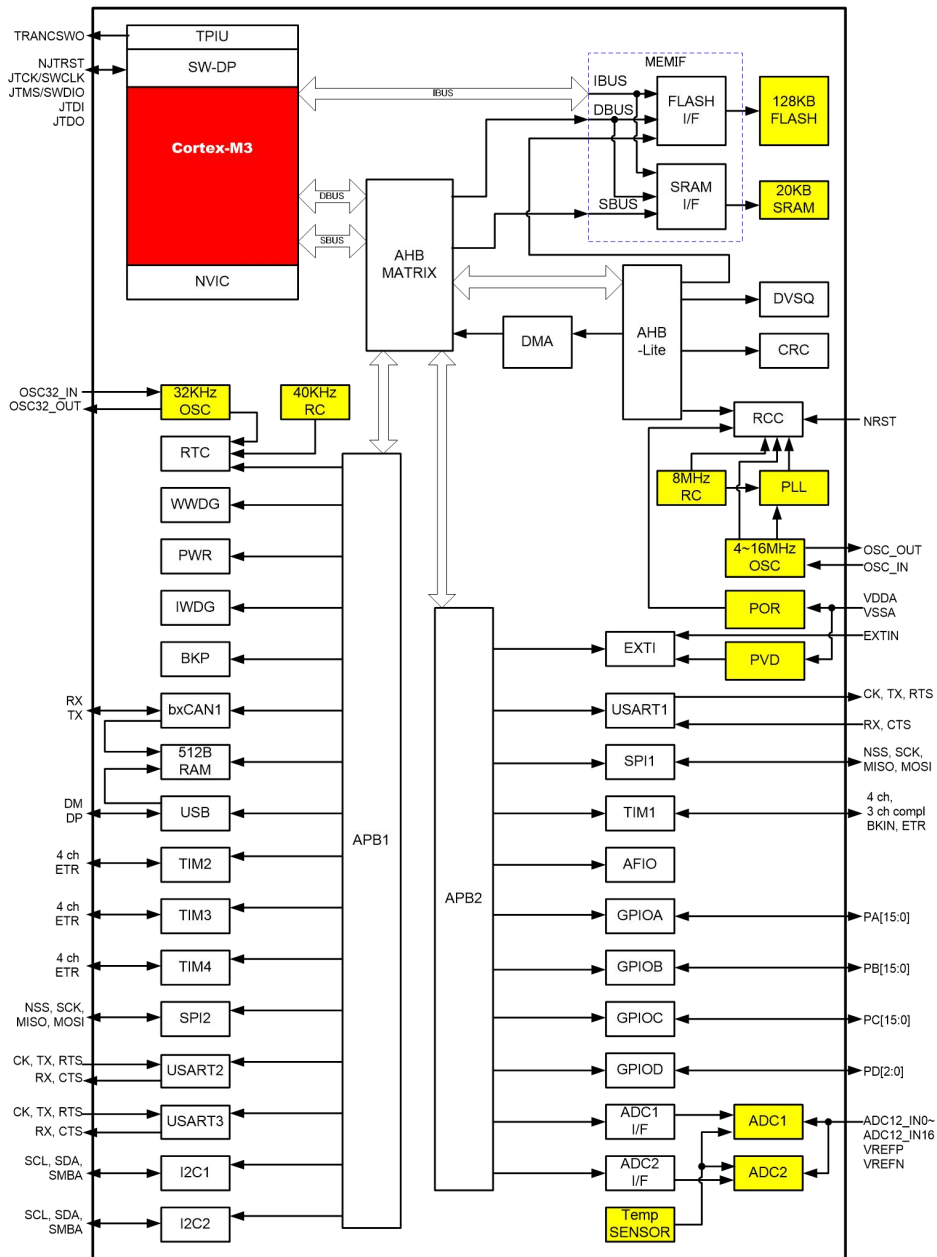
TRANCSWO
NJTRST
JTCK/SWCLK
JTMS/SWDIO
JTDI
JTDO

TPIU
SW-DP
Cortex-M3
NVIC

IBUS
DBUS
SBUS

MEMIF
IBUS
DBUS
SBUS
FLASH I/F
SRAM I/F
128KB FLASH
20KB SRAM

AHB MATRIX
AHB -Lite
DMA
DVSQ
CRC
RCC
NRST
8MHz RC
PLL
4~16MHz OSC
OSC_OUT
OSC_IN
POR
PVD
VDDA
VSSA
EXTIN

OSC32_IN
OSC32_OUT
32KHz OSC
40KHz RC
RTC
WWDG
PWR
IWDG
BKP
RX
TX
bxCAN1
512B RAM
DM
DP
USB
4 ch
ETR
TIM2
4 ch
ETR
TIM3
4 ch
ETR
TIM4
NSS, SCK, MISO, MOSI
SPI2
CK, TX, RTS
RX, CTS
USART2
CK, TX, RTS
RX, CTS
USART3
SCL, SDA, SMBA
I2C1
SCL, SDA, SMBA
I2C2

APB1
APB2

EXTI
USART1
CK, TX, RTS
RX, CTS
SPI1
NSS, SCK, MISO, MOSI
TIM1
4 ch, 3 ch compl BKIN, ETR
AFIO
GPIOA
PA[15:0]
GPIOB
PB[15:0]
GPIOC
PC[15:0]
GPIOD
PD[2:0]
ADC1 I/F
ADC2 I/F
ADC1
ADC2
ADC12_IN0~ ADC12_IN16
VREFP
VREFN
Temp SENSOR